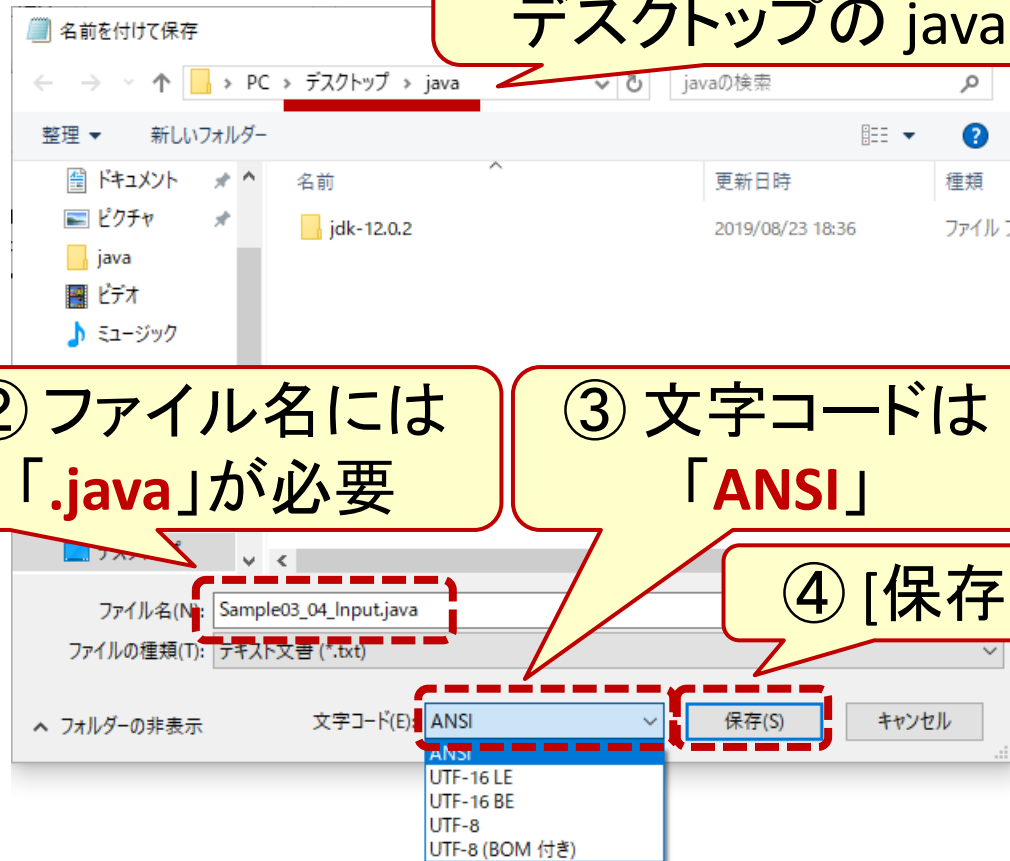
名前を付けて保存

デスクトップの java

PC › デスクトップ › java

javaの検索

整理 ▾　新しいフォルダー

ドキュメント
ピクチャ
java
ビデオ
ミュージック

名前　更新日時　種類

jdk-12.0.2　2019/08/23 18:36　ファイル

② ファイル名には「.java」が必要

③ 文字コードは「ANSI」

④ [保存

ファイル名(N): Sample03_04_Input.java

ファイルの種類(T): テキスト文書 (*.txt)

フォルダーの非表示

文字コード(E): ANSI

保存(S)　キャンセル

ANSI
UTF-16 LE
UTF-16 BE
UTF-8
UTF-8 (BOM 付き)